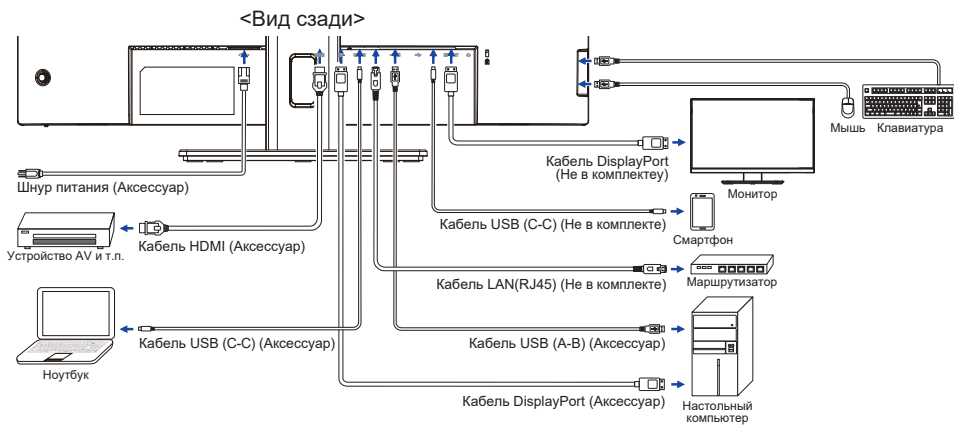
<Вид сзади>

Мышь Клавиатура

Кабель DisplayPort (Не в комплектеу)

Монитор

Шнур питания (Аксессуар)

Кабель USB (C-C) (Не в комплекте)

Смартфон

Устройство AV и т.п.

Кабель HDMI (Аксессуар)

Кабель LAN(RJ45) (Не в комплекте)

Маршрутизатор

Кабель USB (C-C) (Аксессуар)

Кабель USB (A-B) (Аксессуар)

Ноутбук

Кабель DisplayPort (Аксессуар)

Настольный компьютер